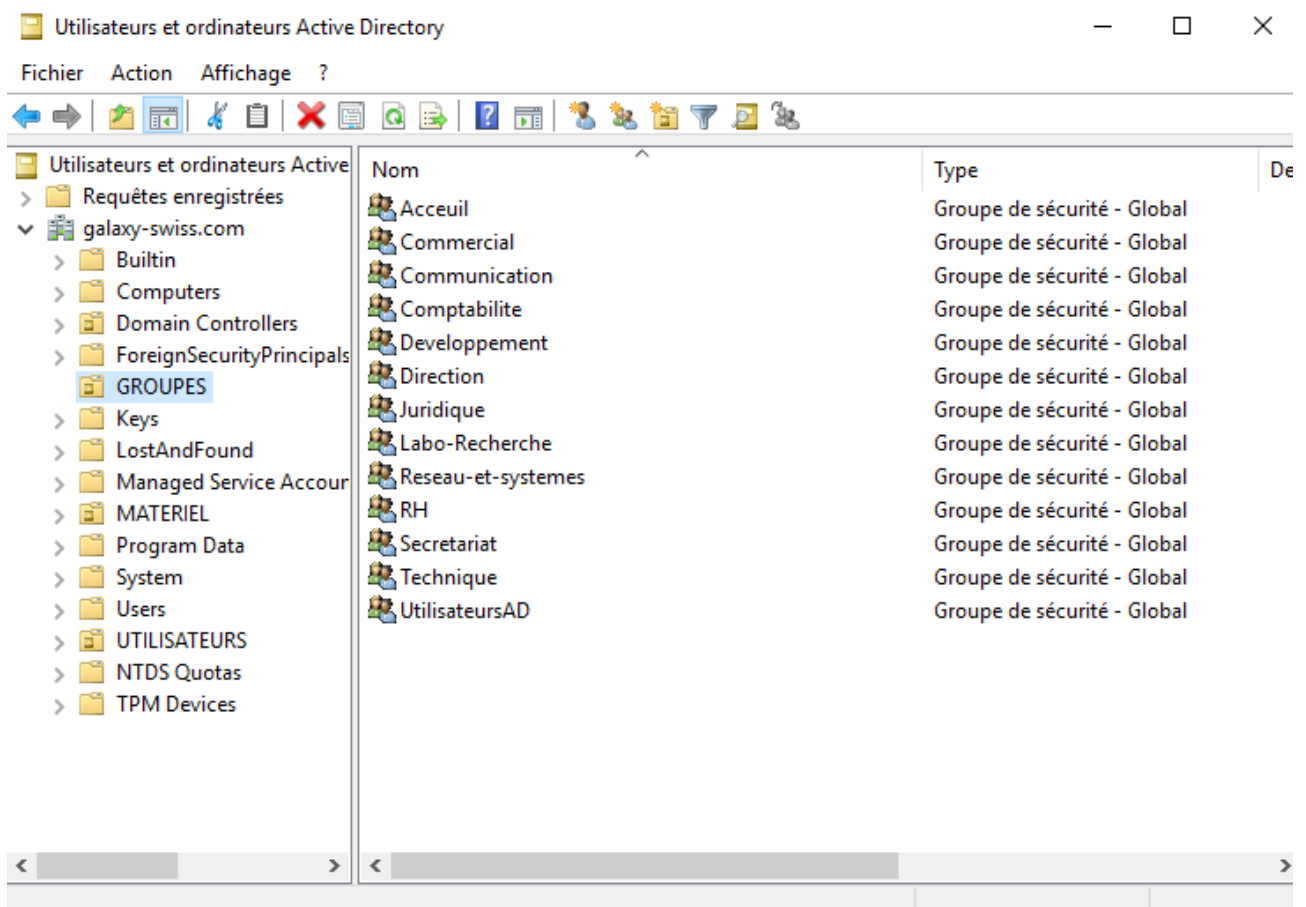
Utilisateurs et ordinateurs Active Directory

Fichier Action Affichage ?

Utilisateurs et ordinateurs Active
Requêtes enregistrées
galaxy-swiss.com
Builtin
Computers
Domain Controllers
ForeignSecurityPrincipals
GROUPES
Keys
LostAndFound
Managed Service Accour
MATERIEL
Program Data
System
Users
UTILISATEURS
NTDS Quotas
TPM Devices

| Nom | Type | De |
|---|---|---|
| Acceuil | Groupe de sécurité - Global | |
| Commercial | Groupe de sécurité - Global | |
| Communication | Groupe de sécurité - Global | |
| Comptabilite | Groupe de sécurité - Global | |
| Developpement | Groupe de sécurité - Global | |
| Direction | Groupe de sécurité - Global | |
| Juridique | Groupe de sécurité - Global | |
| Labo-Recherche | Groupe de sécurité - Global | |
| Reseau-et-systemes | Groupe de sécurité - Global | |
| RH | Groupe de sécurité - Global | |
| Secretariat | Groupe de sécurité - Global | |
| Technique | Groupe de sécurité - Global | |
| UtilisateursAD | Groupe de sécurité - Global | |